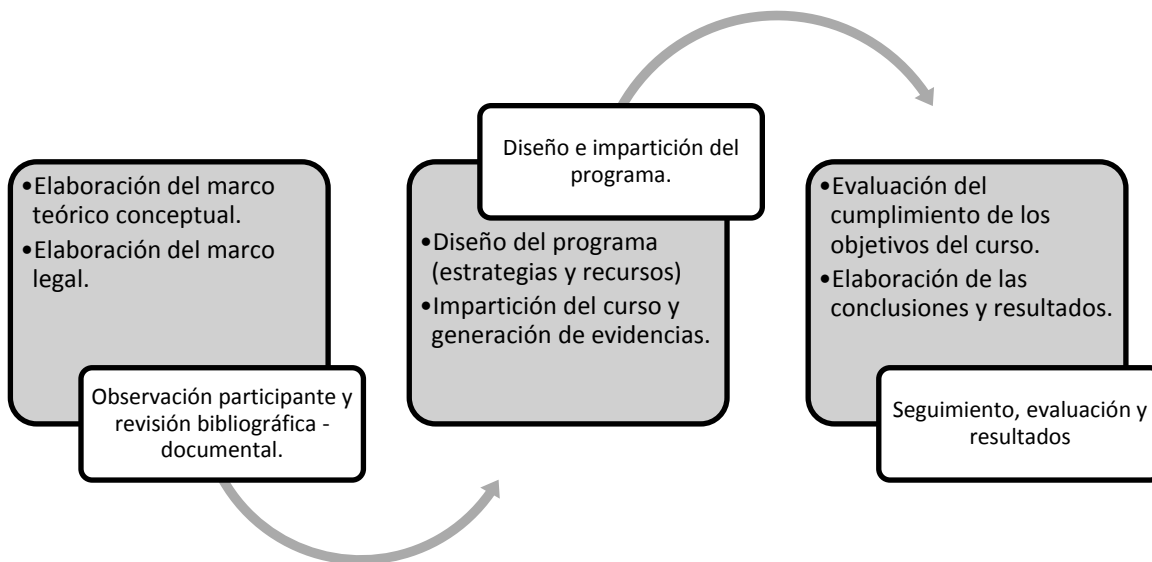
•Elaboración del marco teórico conceptual.
•Elaboración del marco legal.

Observación participante y revisión bibliográfica - documental.

Diseño e impartición del programa.

•Diseño del programa (estrategias y recursos)
•Impartición del curso y generación de evidencias.

•Evaluación del cumplimiento de los objetivos del curso.
•Elaboración de las conclusiones y resultados.

Seguimiento, evaluación y resultados